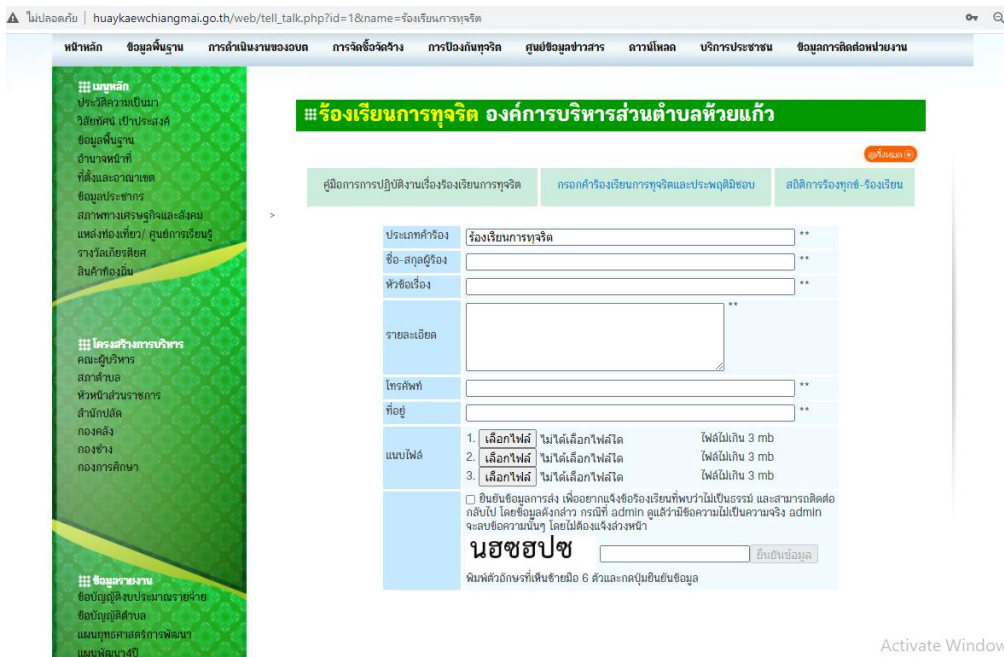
ไม่ปลอดภัย | huaykaewchiangmai.go.th/web/tell_talk.php?id=1&name=ร้องเรียนการทุจริต

หน้าหลัก ข้อมูลพื้นฐาน การดำเนินงานของอบต การจัดซื้อจัดจ้าง การป้องกันทุจริต ศูนย์ข้อมูลข่าวสาร ดาวน์โหลด บริการประชาชน ข้อมูลการติดต่อหน่วยงาน

เมนูหลัก
ประวัติความเป็นมา
วิสัยทัศน์ เป้าประสงค์
ข้อมูลพื้นฐาน
อำนาจหน้าที่
ที่ตั้งและอาณาเขต
ข้อมูลประชากร
สภาพทางเศรษฐกิจและสังคม
แหล่งท่องเที่ยว/ ศูนย์การเรียนรู้
รางวัลเกียรติยศ
สินค้าท้องถิ่น

โครงสร้างการบริหาร
คณะผู้บริหาร
สภาตำบล
หัวหน้าส่วนราชการ
สำนักปลัด
กองคลัง
กองช่าง
กองการศึกษา

ข้อมูลรายงาน
ข้อบัญญัติงบประมาณรายจ่าย
ข้อบัญญัติตำบล
แผนยุทธศาสตร์การพัฒนา
แผนพัฒนา4ปี

ร้องเรียนการทุจริต องค์การบริหารส่วนตำบลห้วยแก้ว

ดูทั้งหมด

คู่มือการปฏิบัติงานเรื่องร้องเรียนการทุจริต | กรอกคำร้องเรียนการทุจริตและประพฤติมิชอบ | สถิติการร้องทุกข์-ร้องเรียน

ประเภทคำร้อง ร้องเรียนการทุจริต **
ชื่อ-สกุลผู้ร้อง **
หัวข้อเรื่อง **
รายละเอียด **
โทรศัพท์ **
ที่อยู่ **
แนบไฟล์
1. เลือกไฟล์ ไม่ได้เลือกไฟล์ใด ไฟล์ไม่เกิน 3 mb
2. เลือกไฟล์ ไม่ได้เลือกไฟล์ใด ไฟล์ไม่เกิน 3 mb
3. เลือกไฟล์ ไม่ได้เลือกไฟล์ใด ไฟล์ไม่เกิน 3 mb

ยืนยันข้อมูลการส่ง เพื่ออยากแจ้งข้อร้องเรียนที่พบว่าไม่เป็นธรรม และสามารถติดต่อกลับไป โดยข้อมูลดังกล่าว กรณีที่ admin ดูแล้วว่ามีข้อความไม่เป็นความจริง admin จะลบข้อความนั้นๆ โดยไม่ต้องแจ้งล่วงหน้า

นฮซฮปซ
ยืนยันข้อมูล
พิมพ์ตัวอักษรที่เห็นซ้ายมือ 6 ตัวและกดปุ่มยืนยันข้อมูล

Activate Window